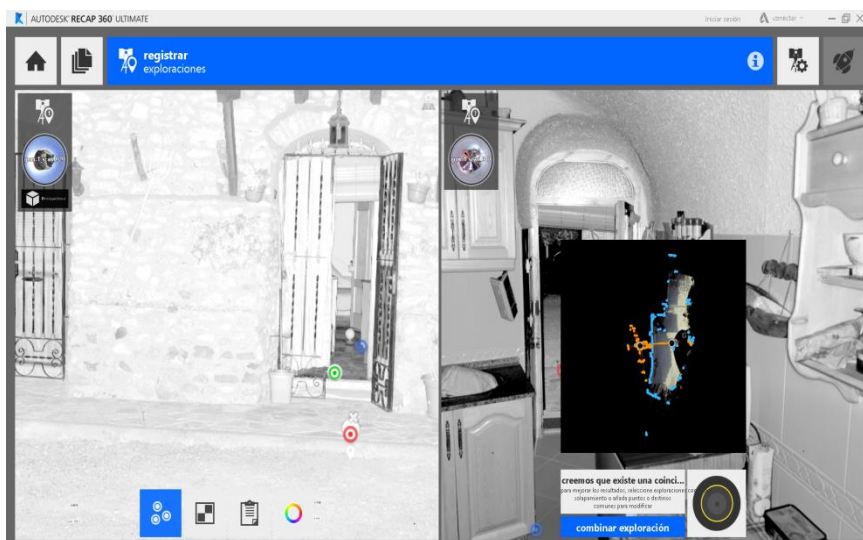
AUTODESK® RECAP 360 ULTIMATE

Iniciar sesión

conectar

registrar
exploraciones

creemos que existe una coinci...

para mejorar los resultados, seleccione exploraciones con solapamiento o añada puntos o destinos comunes para modificar

combinar exploración